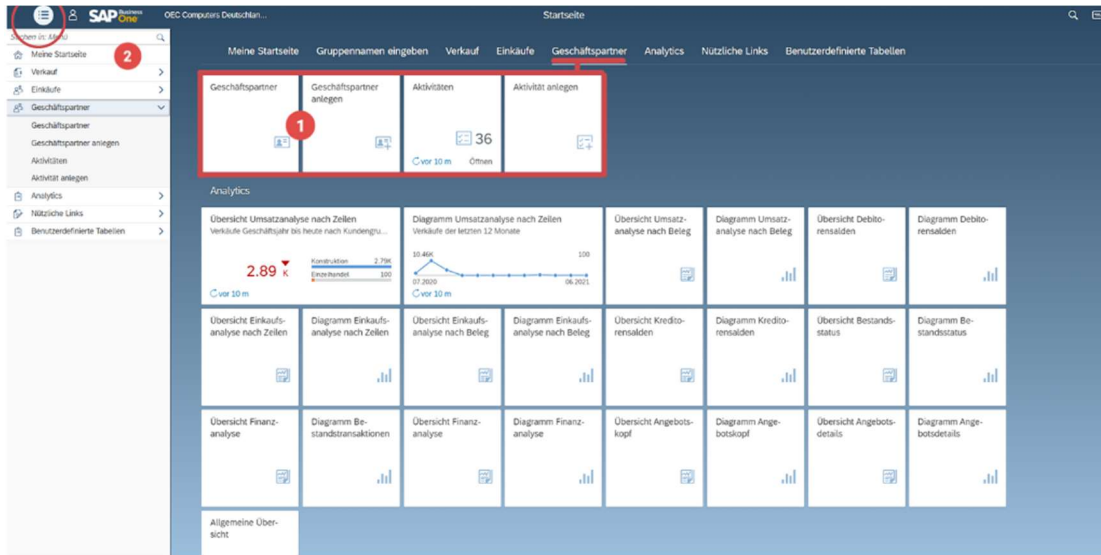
SAP Business One OEC Computers Deutschlan... Startseite

Suchen in: Menü

2

Meine Startseite
Verkauf
Einkäufe
Geschäftspartner
Geschäftspartner
Geschäftspartner anlegen
Aktivitäten
Aktivität anlegen
Analytics
Nützliche Links
Benutzerdefinierte Tabellen

Meine Startseite Gruppennamen eingeben Verkauf Einkäufe Geschäftspartner Analytics Nützliche Links Benutzerdefinierte Tabellen

Geschäftspartner

Geschäftspartner anlegen

1

Aktivitäten
36
vor 10 m Öffnen

Aktivität anlegen

Analytics

Übersicht Umsatzanalyse nach Zeilen
Verkäufe Geschäftsjahr bis heute nach Kundengru...
2.89 K
Konstruktion 2.79K
Einzelhandel 100
vor 10 m

Diagramm Umsatzanalyse nach Zeilen
Verkäufe der letzten 12 Monate
10.46K
100
07.2020
06.2021
vor 10 m

Übersicht Umsatzanalyse nach Beleg

Diagramm Umsatzanalyse nach Beleg

Übersicht Debitorensalden

Diagramm Debitorensalden

Übersicht Einkaufsanalyse nach Zeilen

Diagramm Einkaufsanalyse nach Zeilen

Übersicht Einkaufsanalyse nach Beleg

Diagramm Einkaufsanalyse nach Beleg

Übersicht Kreditorensalden

Diagramm Kreditorensalden

Übersicht Bestandsstatus

Diagramm Bestandsstatus

Übersicht Finanzanalyse

Diagramm Bestandstransaktionen

Übersicht Finanzanalyse

Diagramm Finanzanalyse

Übersicht Angebotskopf

Diagramm Angebotskopf

Übersicht Angebotsdetails

Diagramm Angebotsdetails

Allgemeine Übersicht